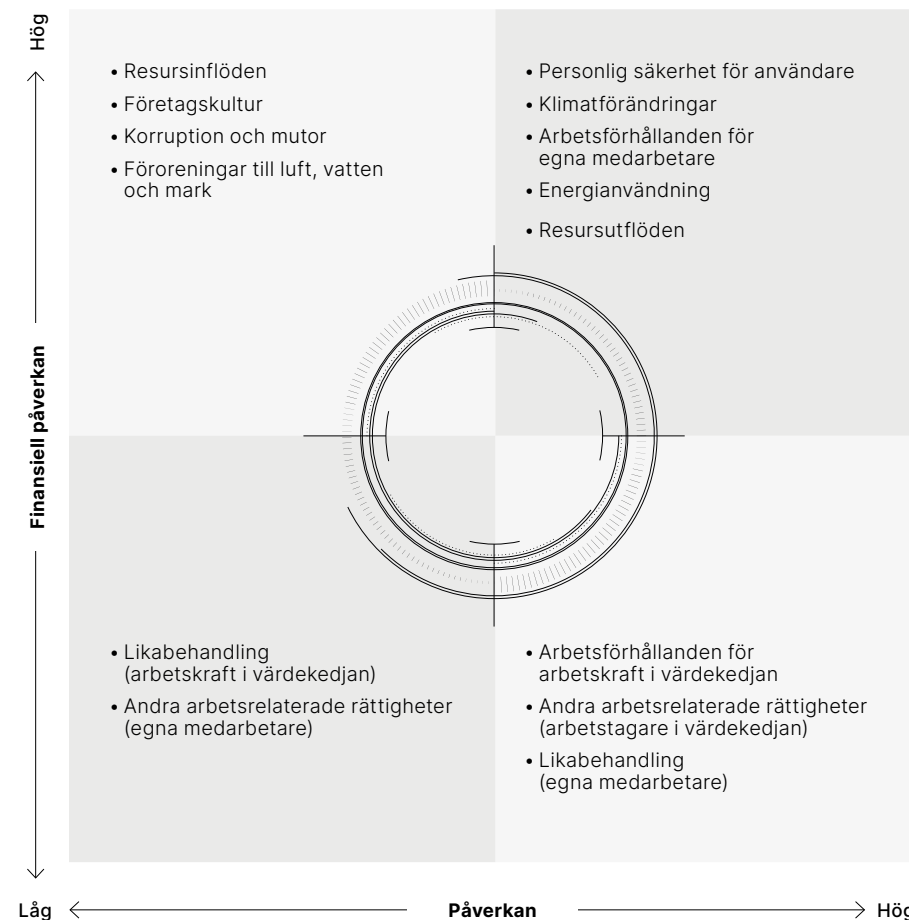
Hög

Finansiell påverkan

Låg

• Resursinflöden
• Företagskultur
• Korruption och mutor
• Föroreningar till luft, vatten och mark

• Personlig säkerhet för användare
• Klimatförändringar
• Arbetsförhållanden för egna medarbetare
• Energianvändning
• Resursutflöden

• Likabehandling (arbetskraft i värdekedjan)
• Andra arbetsrelaterade rättigheter (egna medarbetare)

• Arbetsförhållanden för arbetskraft i värdekedjan
• Andra arbetsrelaterade rättigheter (arbetstagare i värdekedjan)
• Likabehandling (egna medarbetare)

Låg Påverkan Hög